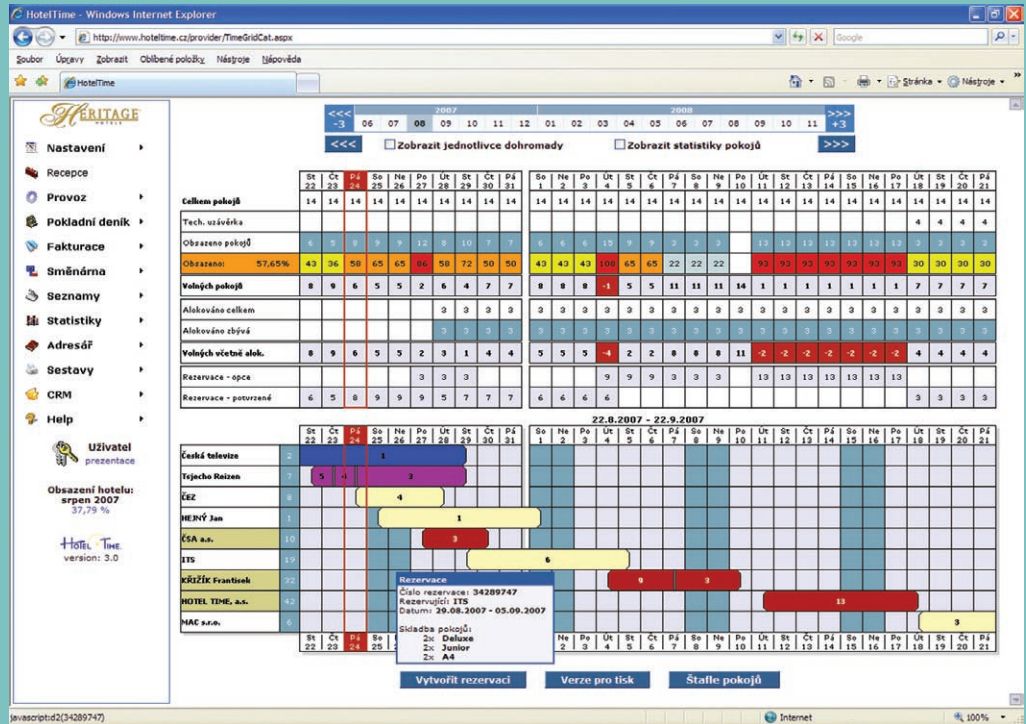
HotelTime - Windows Internet Explorer

http://www.hoteltime.cz/provider/TimeGridCat.aspx

Google

Soubor Úpravy Zobrazit Oblíbené položky Nástroje Nápověda

HotelTime

Stránka Nástroje

HERITAGE HOTELS

Nastavení
Recepce
Provoz
Pokladní deník
Fakturace
Směnárna
Seznamy
Statistiky
Adresář
Sestavy
CRM
Help

Uživatel
prezentace

Obsazení hotelu: srpen 2007
37,79 %

HOTEL TIME
version: 3.0

<<< -3 | 2007 | 06 07 08 09 10 11 12 | 2008 | 01 02 03 04 05 06 07 08 09 10 11 | >>> +3

<<< Zobrazit jednotlivce dohromady Zobrazit statistiky pokojů >>>

| | St 22 | Čt 23 | Pá 24 | So 25 | Ne 26 | Po 27 | Út 28 | St 29 | Čt 30 | Pá 31 | So 1 | Ne 2 | Po 3 | Út 4 | St 5 | Čt 6 | Pá 7 | So 8 | Ne 9 | Po 10 | Út 11 | St 12 | Čt 13 | Pá 14 | So 15 | Ne 16 | Po 17 | Út 18 | St 19 | Čt 20 | Pá 21 |
|---|---|---|---|---|---|---|---|---|---|---|---|---|---|---|---|---|---|---|---|---|---|---|---|---|---|---|---|---|---|---|---|
| Celkem pokojů | 14 | 14 | 14 | 14 | 14 | 14 | 14 | 14 | 14 | 14 | 14 | 14 | 14 | 14 | 14 | 14 | 14 | 14 | 14 | 14 | 14 | 14 | 14 | 14 | 14 | 14 | 14 | 14 | 14 | 14 | 14 |
| Tech. uzávěrka | | | | | | | | | | | | | | | | | | | | | | | | | | | | 4 | 4 | 4 | 4 |
| Obsazeno pokojů | 6 | 5 | 8 | 9 | 9 | 12 | 8 | 10 | 7 | 7 | 6 | 6 | 6 | 15 | 9 | 9 | 3 | 3 | 3 | | 13 | 13 | 13 | 13 | 13 | 13 | 13 | 3 | 3 | 3 | 3 |
| Obsazeno: 57,65% | 43 | 36 | 58 | 65 | 65 | 86 | 58 | 72 | 50 | 50 | 43 | 43 | 43 | 108 | 65 | 65 | 22 | 22 | 22 | | 93 | 93 | 93 | 93 | 93 | 93 | 93 | 30 | 30 | 30 | 30 |
| Volných pokojů | 8 | 9 | 6 | 5 | 5 | 2 | 6 | 4 | 7 | 7 | 8 | 8 | 8 | -1 | 5 | 5 | 11 | 11 | 11 | 14 | 1 | 1 | 1 | 1 | 1 | 1 | 1 | 7 | 7 | 7 | 7 |
| Alokováno celkem | | | | | | | 3 | 3 | 3 | 3 | 3 | 3 | 3 | 3 | 3 | 3 | 3 | 3 | 3 | 3 | 3 | 3 | 3 | 3 | 3 | 3 | 3 | 3 | 3 | 3 | 3 |
| Alokováno zbývá | | | | | | | 3 | 3 | 3 | 3 | 3 | 3 | 3 | 3 | 3 | 3 | 3 | 3 | 3 | 3 | 3 | 3 | 3 | 3 | 3 | 3 | 3 | 3 | 3 | 3 | 3 |
| Volných včetně alok. | 8 | 9 | 6 | 5 | 5 | 2 | 3 | 1 | 4 | 4 | 5 | 5 | 5 | -4 | 2 | 2 | 8 | 8 | 8 | 11 | -2 | -2 | -2 | -2 | -2 | -2 | -2 | 4 | 4 | 4 | 4 |
| Rezervace - opce | | | | | | | 3 | 3 | | | | | | 9 | 9 | 9 | 3 | 3 | 3 | | 13 | 13 | 13 | 13 | 13 | 13 | 13 | | | | |
| Rezervace - potvrzené | 6 | 5 | 8 | 9 | 9 | 9 | 5 | 7 | 7 | 7 | 6 | 6 | 6 | 6 | | | | | | | | | | | | | | 3 | 3 | 3 | 3 |

22.8.2007 - 22.9.2007

St 22 Čt 23 Pá 24 So 25 Ne 26 Po 27 Út 28 St 29 Čt 30 Pá 31 So 1 Ne 2 Po 3 Út 4 St 5 Čt 6 Pá 7 So 8 Ne 9 Po 10 Út 11 St 12 Čt 13 Pá 14 So 15 Ne 16 Po 17 Út 18 St 19 Čt 20 Pá 21

Česká televize 2 — 1
Tsjecho Reizen 7 — 5 4 3
ČEZ 8 — 4
HEJNÝ Jan 1 — 1
ČSA a.s. 10 — 3
ITS 19 — 6
KŘÍŽÍK František 32 — 9 3
HOTEL TIME, a.s. 42 — 13
MAC s.r.o. 6 — 3

Rezervace
Číslo rezervace: 34289747
Rezervující: ITS
Datum: 29.08.2007 - 03.09.2007
Skladba pokojů:
2x Deluxe
2x Junior
2x A4

St 22 Čt 23 Pá 24 So 25 Ne 26 Po 27 Út 28 St 29 Čt 30 Pá 31 So 1 Ne 2 Po 3 Út 4 St 5 Čt 6 Pá 7 So 8 Ne 9 Po 10 Út 11 St 12 Čt 13 Pá 14 So 15 Ne 16 Po 17 Út 18 St 19 Čt 20 Pá 21

Vytvořit rezervaci | Verze pro tisk | Štafle pokojů

javascript:d2(34289747)
Internet
100%